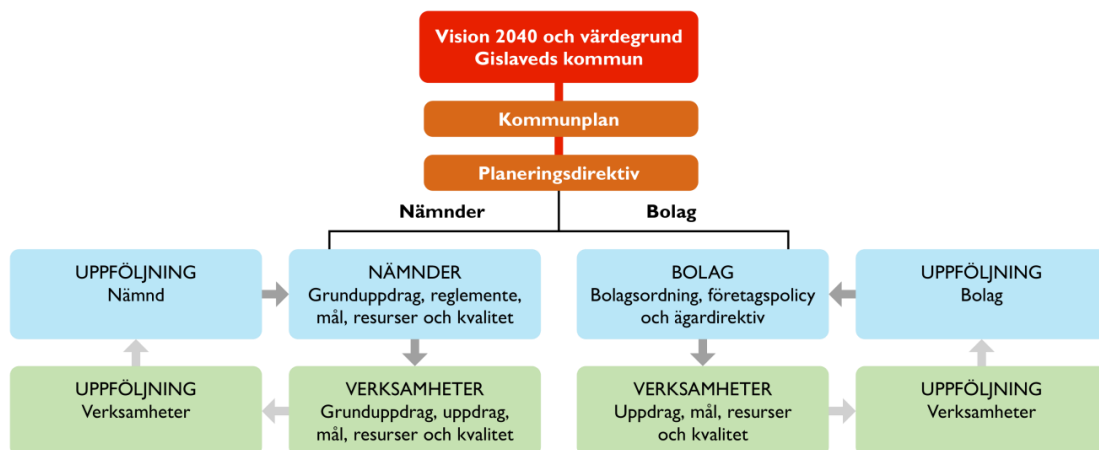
Vision 2040 och värdegrund
Gislaveds kommun

Kommunplan

Planeringsdirektiv

Nämnder

Bolag

UPPFÖLJNING
Nämnd

NÄMNDER
Grunduppdrag, reglemente, mål, resurser och kvalitet

BOLAG
Bolagsordning, företagspolicy och ägardirektiv

UPPFÖLJNING
Bolag

UPPFÖLJNING
Verksamheter

VERKSAMHETER
Grunduppdrag, uppdrag, mål, resurser och kvalitet

VERKSAMHETER
Uppdrag, mål, resurser och kvalitet

UPPFÖLJNING
Verksamheter